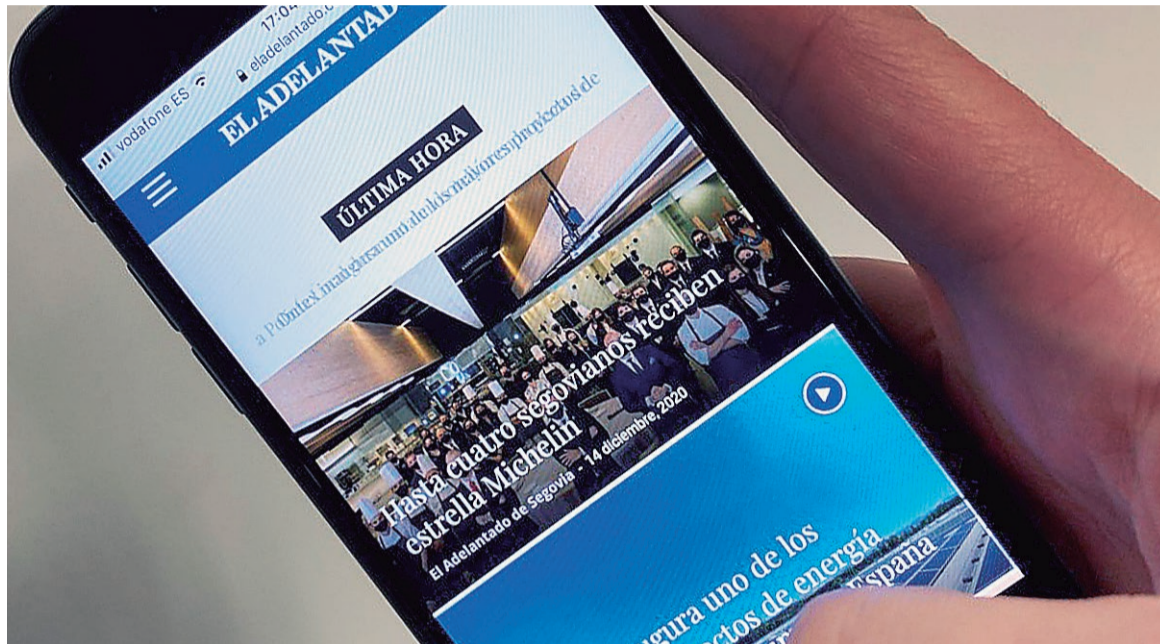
vodafone ES
17:0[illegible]
eladelantado.c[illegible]
EL ADELANTAD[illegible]
ÚLTIMA HORA
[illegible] inaugura uno de los mejores proyectos de
a P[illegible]
Hasta cuatro segovianos reciben estrella Michelín
El Adelantado de Segovia - 14 diciembre, 2020
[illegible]ugura uno de los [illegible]ctos de energía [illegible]spaña